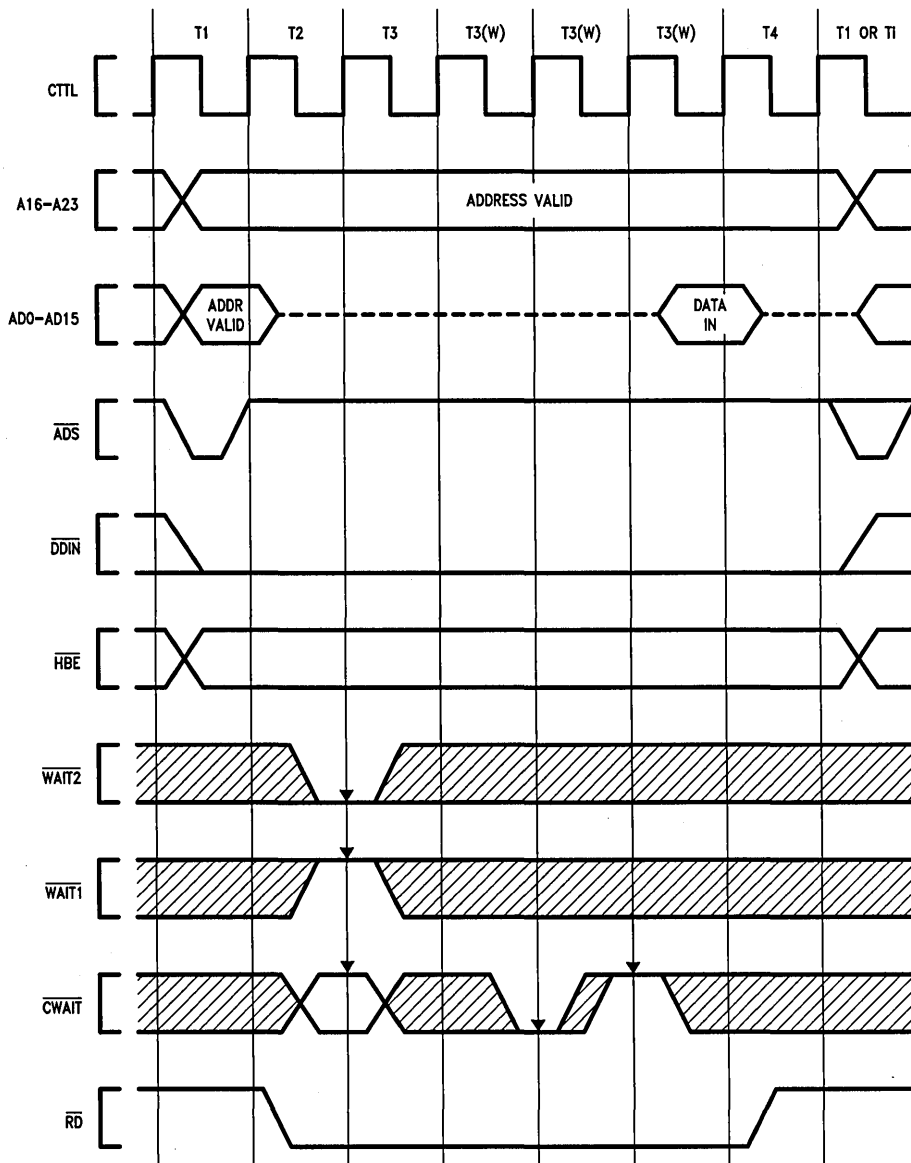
T1 T2 T3 T3(W) T3(W) T3(W) T4 T1 OR TI

CTTL

A16–A23

ADDRESS VALID

AD0–AD15

ADDR VALID

DATA IN

$\overline{ADS}$

$\overline{DDIN}$

$\overline{HBE}$

$\overline{WAIT2}$

$\overline{WAIT1}$

$\overline{CWAIT}$

$\overline{RD}$